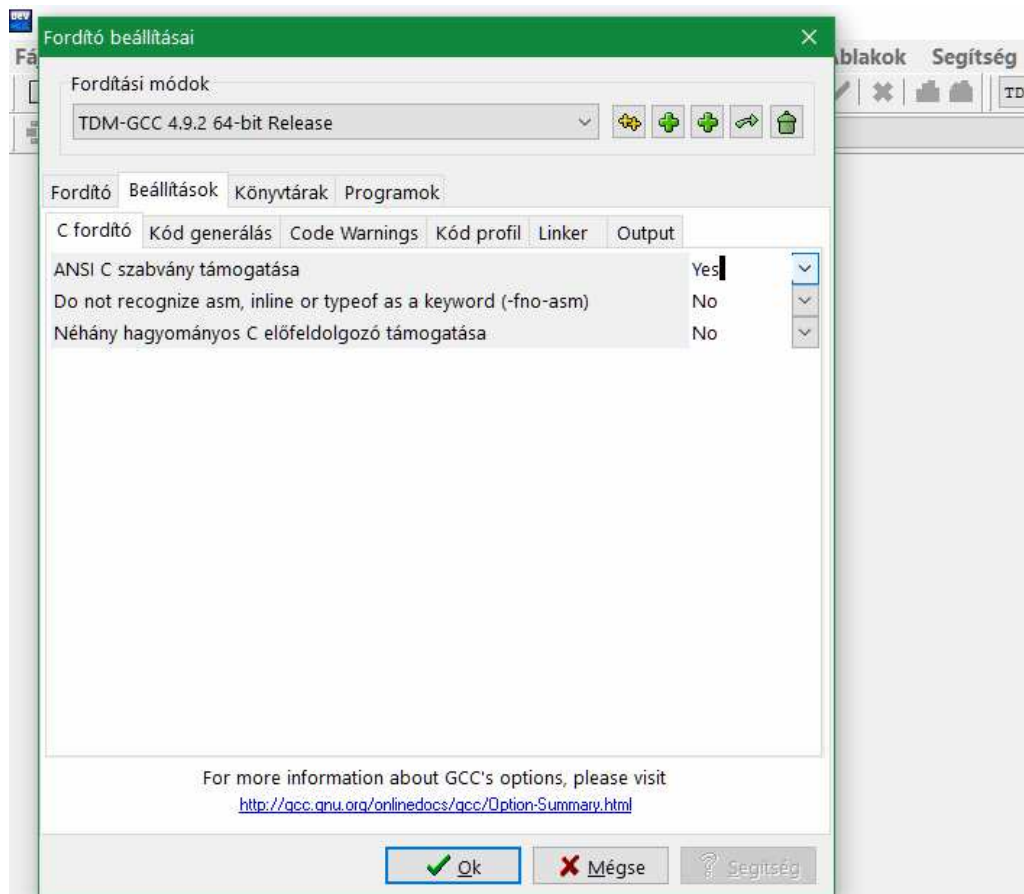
Fá
ablakok Segítség
TD

Fordító beállításai

Fordítási módok
TDM-GCC 4.9.2 64-bit Release

Fordító Beállítások Könyvtárak Programok

C fordító Kód generálás Code Warnings Kód profil Linker Output

| | |
|---|---|
| ANSI C szabvány támogatása | Yes |
| Do not recognize asm, inline or typeof as a keyword (-fno-asm) | No |
| Néhány hagyományos C előfeldolgozó támogatása | No |

For more information about GCC's options, please visit
http://gcc.gnu.org/onlinedocs/gcc/Option-Summary.html

Ok Mégse Segítség